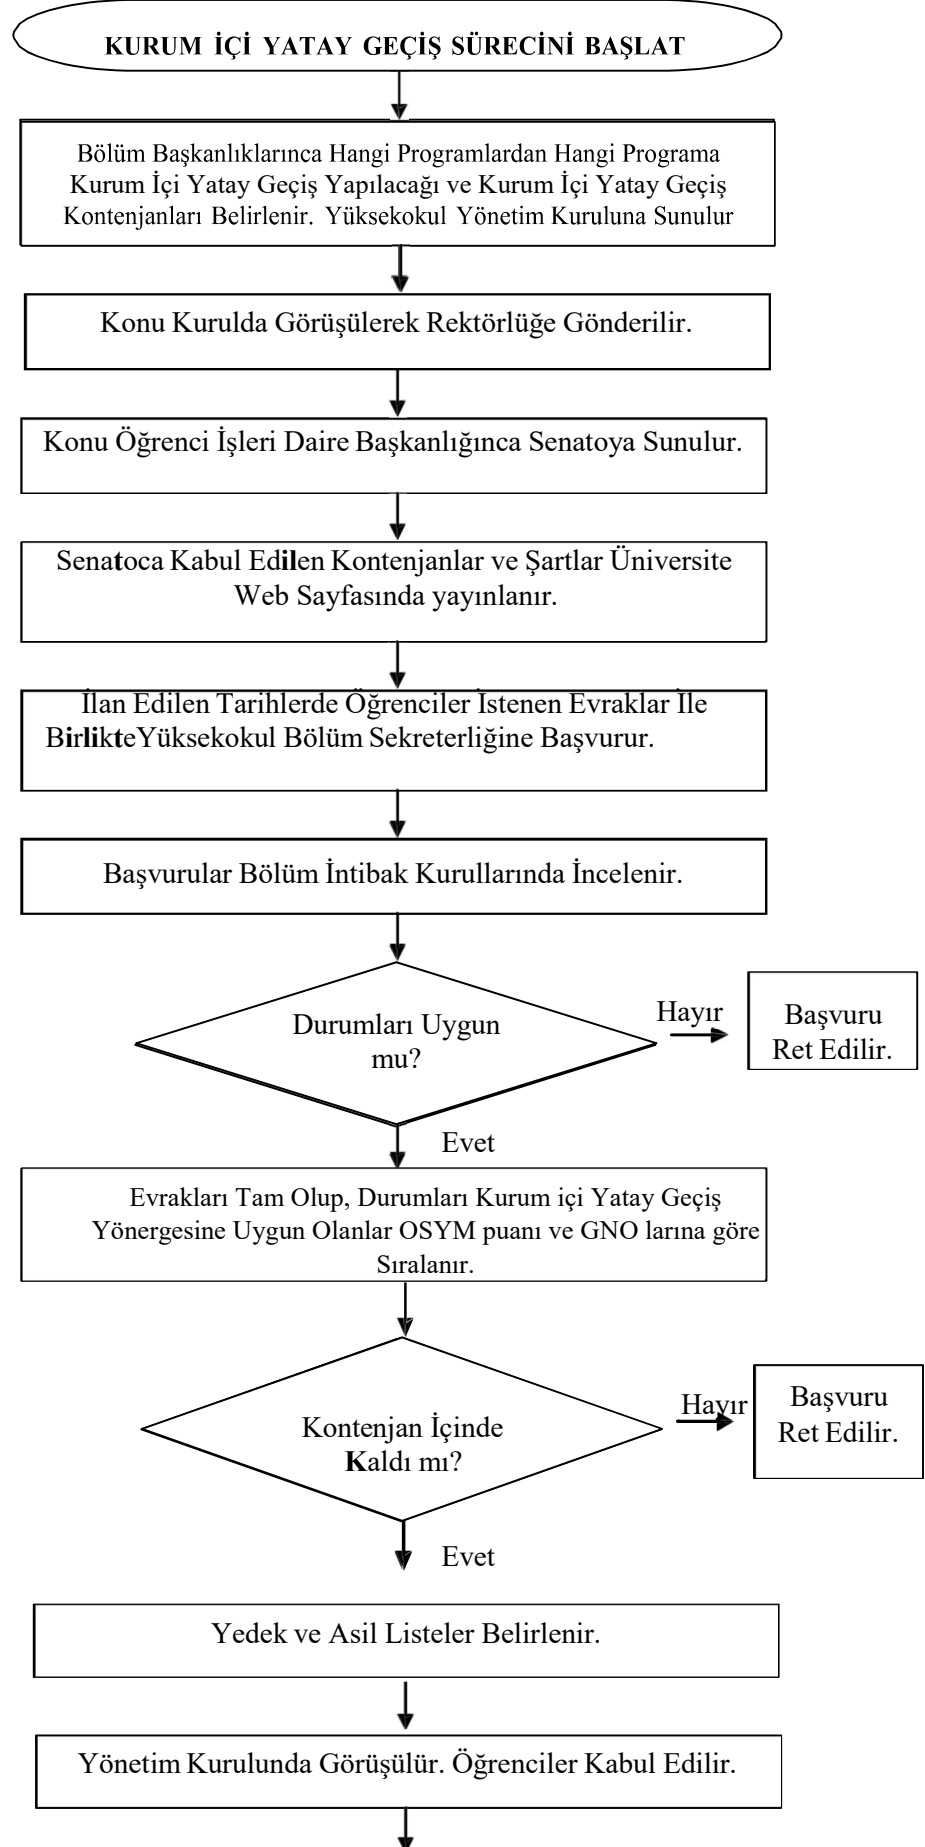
KURUM İÇİ YATAY GEÇİŞ SÜRECİNİ BAŞLAT

Bölüm Başkanlıklarınca Hangi Programlardan Hangi Programa Kurum İçi Yatay Geçiş Yapılacağı ve Kurum İçi Yatay Geçiş Kontenjanları Belirlenir. Yüksekokul Yönetim Kuruluna Sunulur

Konu Kurulda Görüşülerek Rektörlüğe Gönderilir.

Konu Öğrenci İşleri Daire Başkanlığınca Senatoya Sunulur.

Senatoca Kabul Edilen Kontenjanlar ve Şartlar Üniversite Web Sayfasında yayınlanır.

İlan Edilen Tarihlerde Öğrenciler İstenen Evraklar İle BirlikteYüksekokul Bölüm Sekreterliğine Başvurur.

Başvurular Bölüm İntibak Kurullarında İncelenir.

Durumları Uygun mu?

Hayır

Başvuru Ret Edilir.

Evet

Evrakları Tam Olup, Durumları Kurum içi Yatay Geçiş Yönergesine Uygun Olanlar OSYM puanı ve GNO larına göre Sıralanır.

Kontenjan İçinde Kaldı mı?

Hayır

Başvuru Ret Edilir.

Evet

Yedek ve Asil Listeler Belirlenir.

Yönetim Kurulunda Görüşülür. Öğrenciler Kabul Edilir.